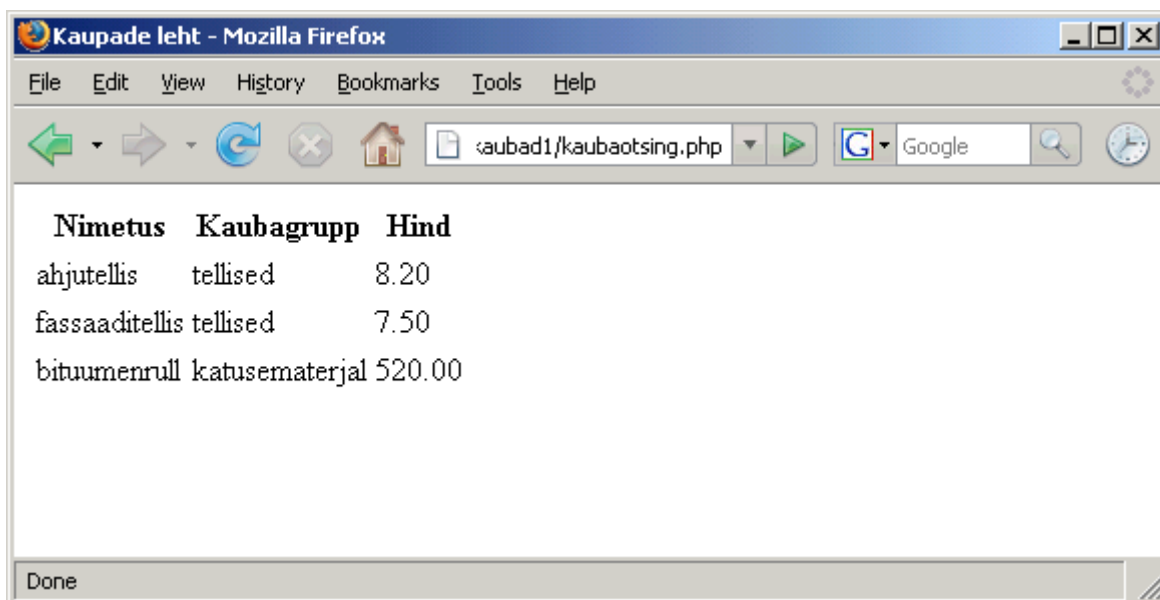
Kaupade leht - Mozilla Firefox

File Edit View History Bookmarks Tools Help

:aubad1/kaubaotsing.php

Google

| Nimetus | Kaubagrupp | Hind |
|---|---|---|
| ahjutellis | tellised | 8.20 |
| fassaaditellis | tellised | 7.50 |
| bituumenrull | katusematerjal | 520.00 |

Done